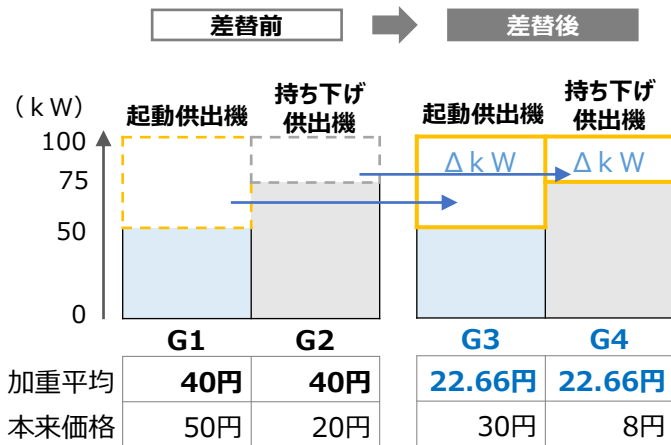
差替前

差替後

（ｋＷ）

100

75

50

0

起動供出機

持ち下げ供出機

起動供出機

持ち下げ供出機

Δｋ W

Δｋ W

| | G1 | G2 | G3 | G4 |
|---|---|---|---|---|
| 加重平均 | 40円 | 40円 | 22.66円 | 22.66円 |
| 本来価格 | 50円 | 20円 | 30円 | 8円 |